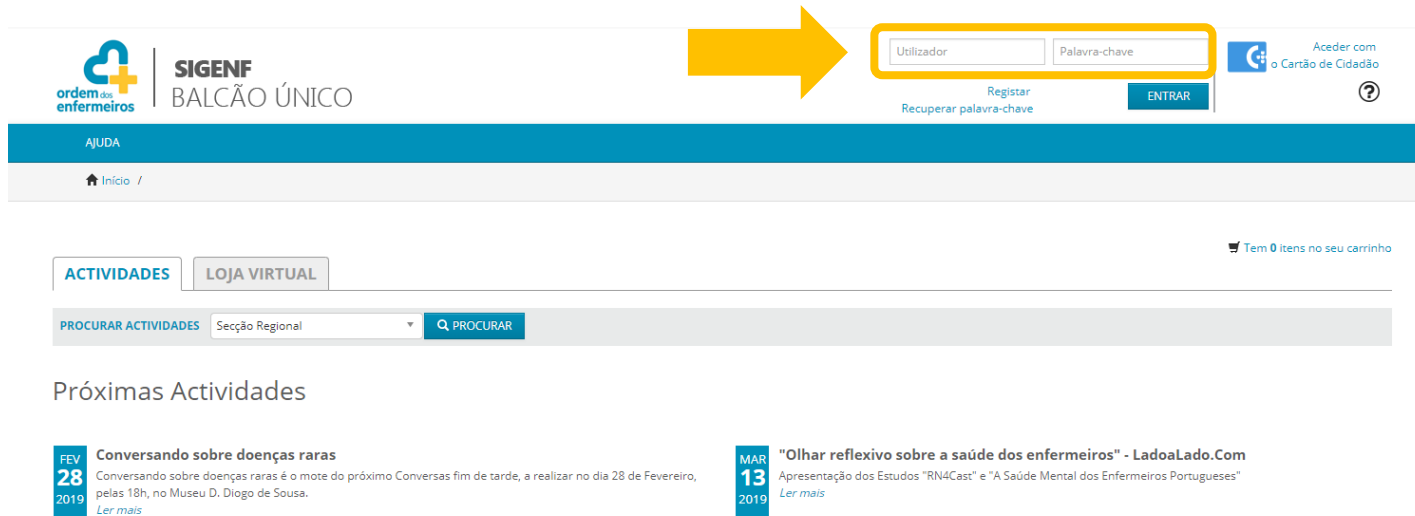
ordem dos enfermeiros

SIGENF
BALCÃO ÚNICO

Utilizador
Palavra-chave
Registar
Recuperar palavra-chave
ENTRAR

Aceder com o Cartão de Cidadão

?

AJUDA

Início /

Tem 0 itens no seu carrinho

ACTIVIDADES
LOJA VIRTUAL

PROCURAR ACTIVIDADES
Secção Regional
PROCURAR

Próximas Actividades

FEV 28 2019
Conversando sobre doenças raras
Conversando sobre doenças raras é o mote do próximo Conversas fim de tarde, a realizar no dia 28 de Fevereiro, pelas 18h, no Museu D. Diogo de Sousa.
Ler mais

MAR 13 2019
"Olhar reflexivo sobre a saúde dos enfermeiros" - LadoaLado.Com
Apresentação dos Estudos "RN4Cast" e "A Saúde Mental dos Enfermeiros Portugueses"
Ler mais